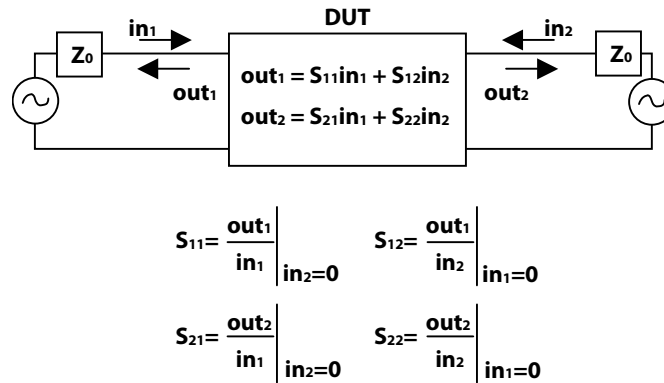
DUT

$Z_0$ $in_1$ $out_1$

$out_1 = S_{11}in_1 + S_{12}in_2$

$out_2 = S_{21}in_1 + S_{22}in_2$

$in_2$ $out_2$ $Z_0$

$S_{11}= \left.\frac{out_1}{in_1}\right|_{in_2=0}$ $S_{12}= \left.\frac{out_1}{in_2}\right|_{in_1=0}$

$S_{21}= \left.\frac{out_2}{in_1}\right|_{in_2=0}$ $S_{22}= \left.\frac{out_2}{in_2}\right|_{in_1=0}$